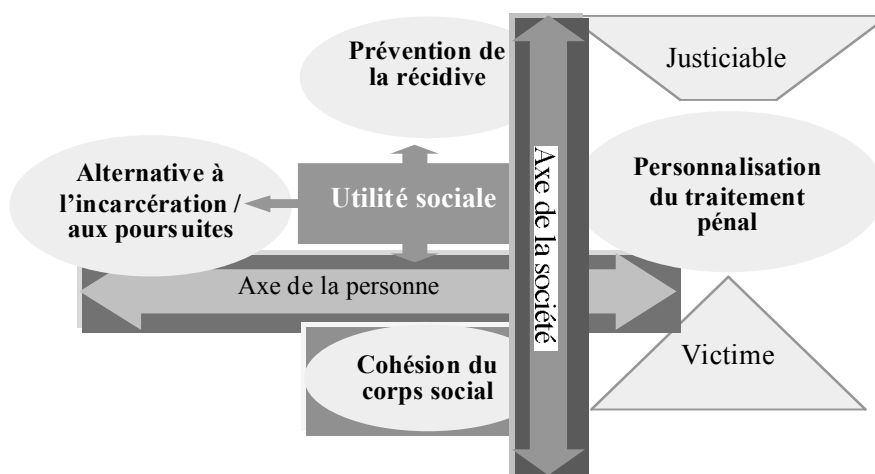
Prévention de la récidive

Justiciable

Alternative à l'incarcération / aux poursuites

Utilité sociale

Axe de la société

Personnalisation du traitement pénal

Axe de la personne

Cohésion du corps social

Victime